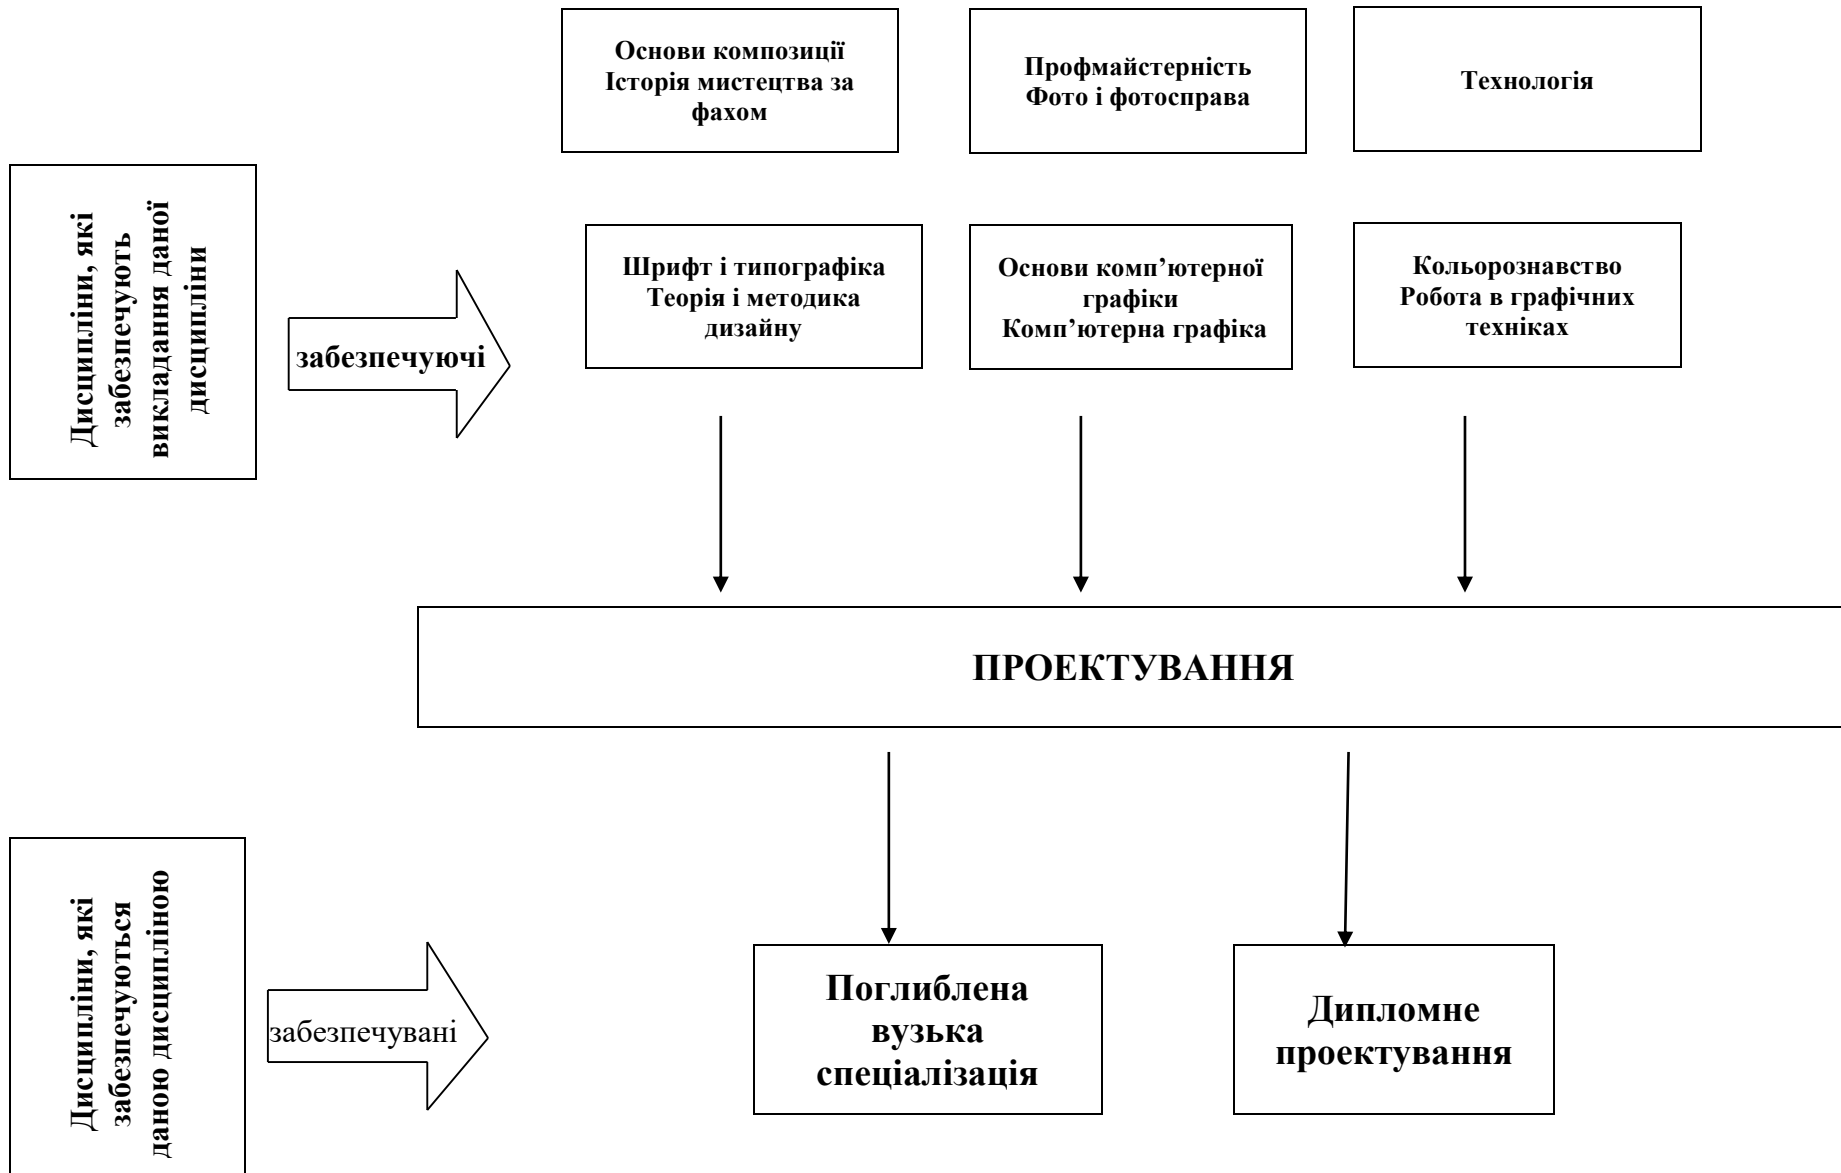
Дисципліни, які забезпечують викладання даної дисципліни

забезпечуючі

Основи композиції
Історія мистецтва за фахом

Профмайстерність
Фото і фотосправа

Технологія

Шрифт і типографіка
Теорія і методика дизайну

Основи комп'ютерної графіки
Комп'ютерна графіка

Кольорознавство
Робота в графічних техніках

ПРОЕКТУВАННЯ

Дисципліни, які забезпечуються даною дисципліною

забезпечувані

Поглиблена вузька спеціалізація

Дипломне проектування